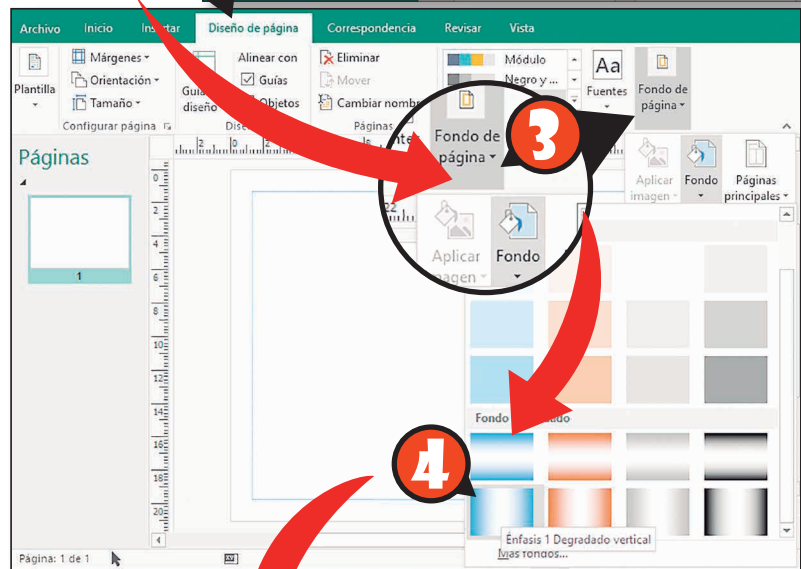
Archivo Inicio Insertar Diseño de página Correspondencia Revisar Vista

Plantilla

Márgenes
Orientación
Tamaño
Configurar página

Guías de diseño

Alinear con
Guías
Objetos

Eliminar
Mover
Cambiar nombre
Páginas

Módulo
Negro y ...

Aa
Fuentes

Fondo de página

Páginas

1

Fondo de página

3

Aplicar imagen
Fondo
Páginas principales

Aplicar imagen
Fondo

Fondo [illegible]ado

4

Énfasis 1 Degradado vertical
Más fondos...

Página: 1 de 1